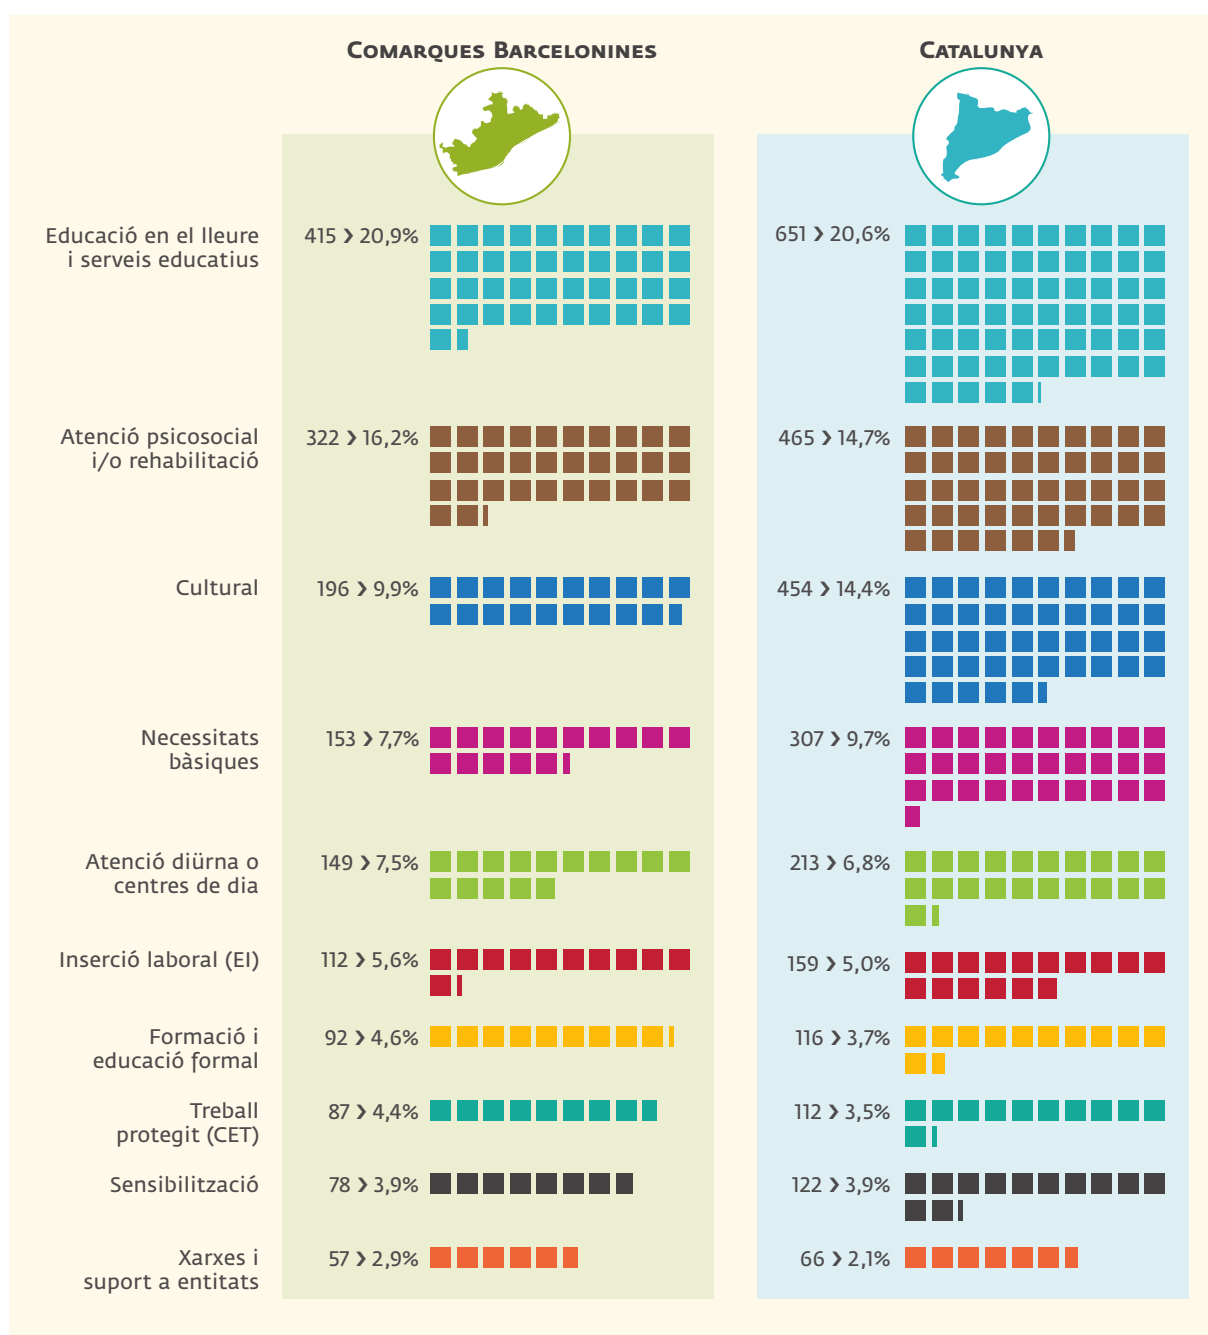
Comarques Barcelonines

Catalunya

| | Comarques Barcelonines | Catalunya |
|---|---|---|
| Educació en el lleure i serveis educatius | 415 › 20,9% | 651 › 20,6% |
| Atenció psicosocial i/o rehabilitació | 322 › 16,2% | 465 › 14,7% |
| Cultural | 196 › 9,9% | 454 › 14,4% |
| Necessitats bàsiques | 153 › 7,7% | 307 › 9,7% |
| Atenció diürna o centres de dia | 149 › 7,5% | 213 › 6,8% |
| Inserció laboral (EI) | 112 › 5,6% | 159 › 5,0% |
| Formació i educació formal | 92 › 4,6% | 116 › 3,7% |
| Treball protegit (CET) | 87 › 4,4% | 112 › 3,5% |
| Sensibilització | 78 › 3,9% | 122 › 3,9% |
| Xarxes i suport a entitats | 57 › 2,9% | 66 › 2,1% |